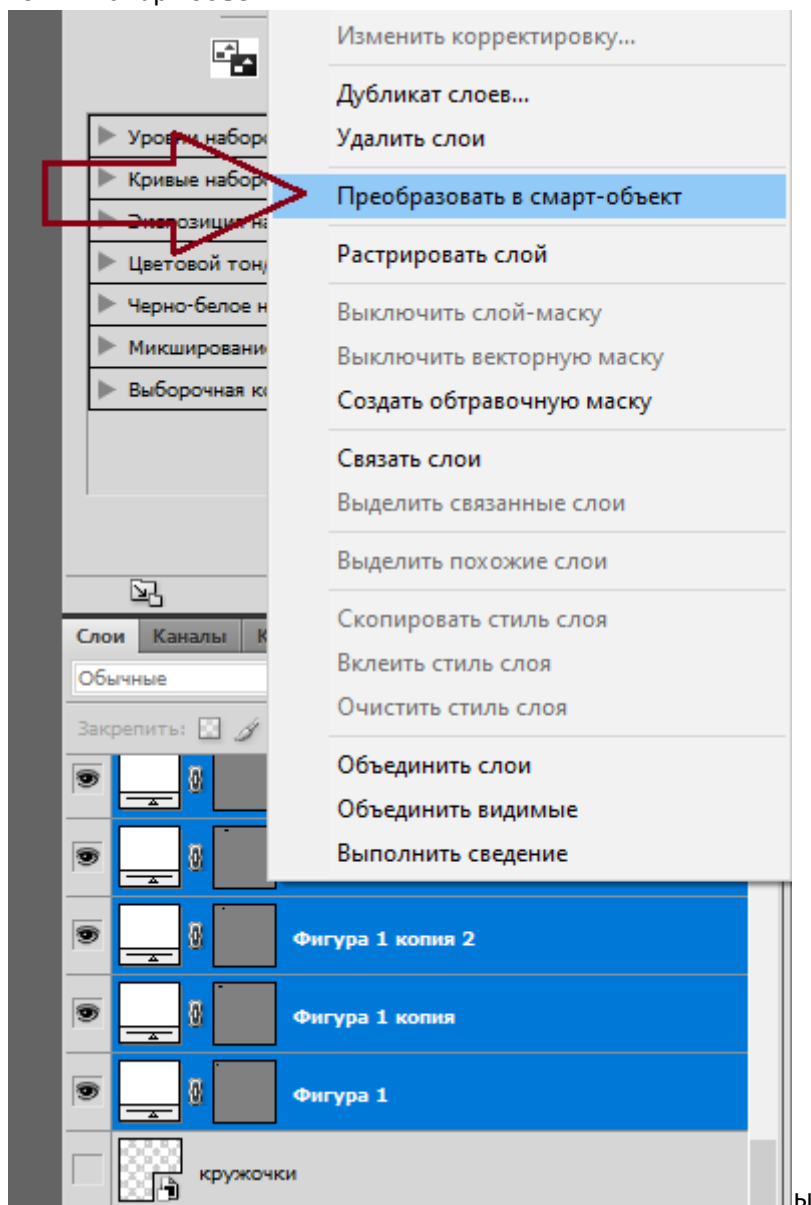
Изменить корректировку...
Дубликат слоев...
Удалить слои
Преобразовать в смарт-объект
Растрировать слой
Выключить слой-маску
Выключить векторную маску
Создать обтравочную маску
Связать слои
Выделить связанные слои
Выделить похожие слои
Скопировать стиль слоя
Вклеить стиль слоя
Очистить стиль слоя
Объединить слои
Объединить видимые
Выполнить сведение

Уровни наборо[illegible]
Кривые наборо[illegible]
Экспозиция на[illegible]
Цветовой тон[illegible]
Черно-белое н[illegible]
Микшировани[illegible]
Выборочная ко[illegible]

Слои Каналы К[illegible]
Обычные
Закрепить:
Фигура 1 копия 2
Фигура 1 копия
Фигура 1
кружочки